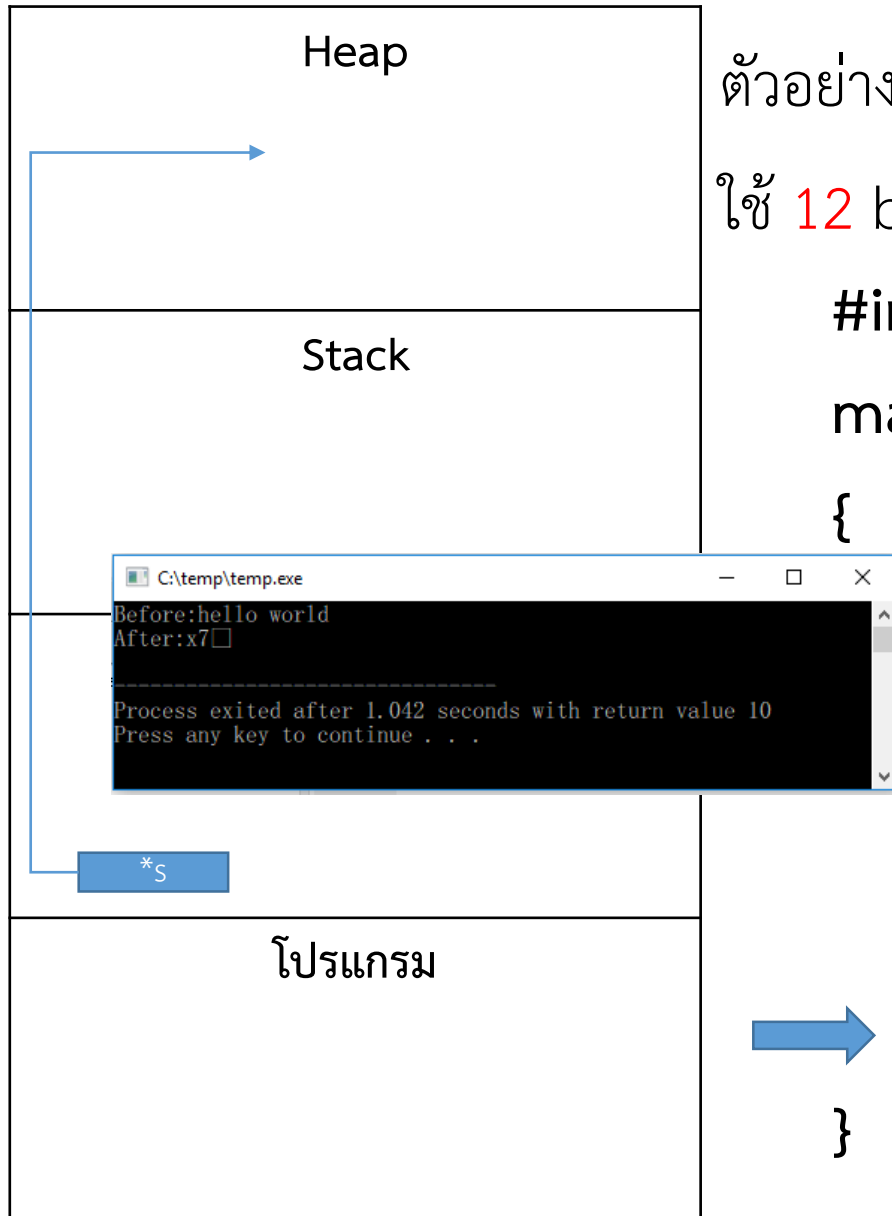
Heap

ตัวอย่าง

ใช้ 12 b

#i

m

{

Stack

C:\temp\temp.exe

Before:hello world
After:x7□

--------------------------------
Process exited after 1.042 seconds with return value 10
Press any key to continue . . .

*s

โปรแกรม

}